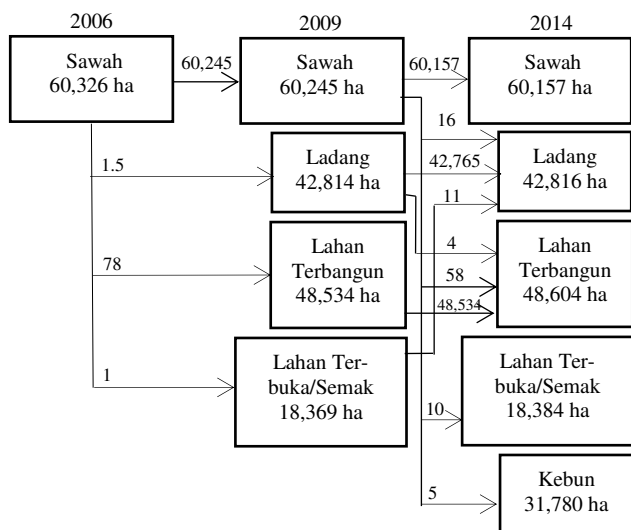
2006

Sawah
60,326 ha

60,245

2009

Sawah
60,245 ha

60,157

2014

Sawah
60,157 ha

1.5

Ladang
42,814 ha

16

42,765

Ladang
42,816 ha

11

78

Lahan Terbangun
48,534 ha

4

58

48,534

Lahan Terbangun
48,604 ha

1

Lahan Terbuka/Semak
18,369 ha

Lahan Terbuka/Semak
18,384 ha

10

5

Kebun
31,780 ha